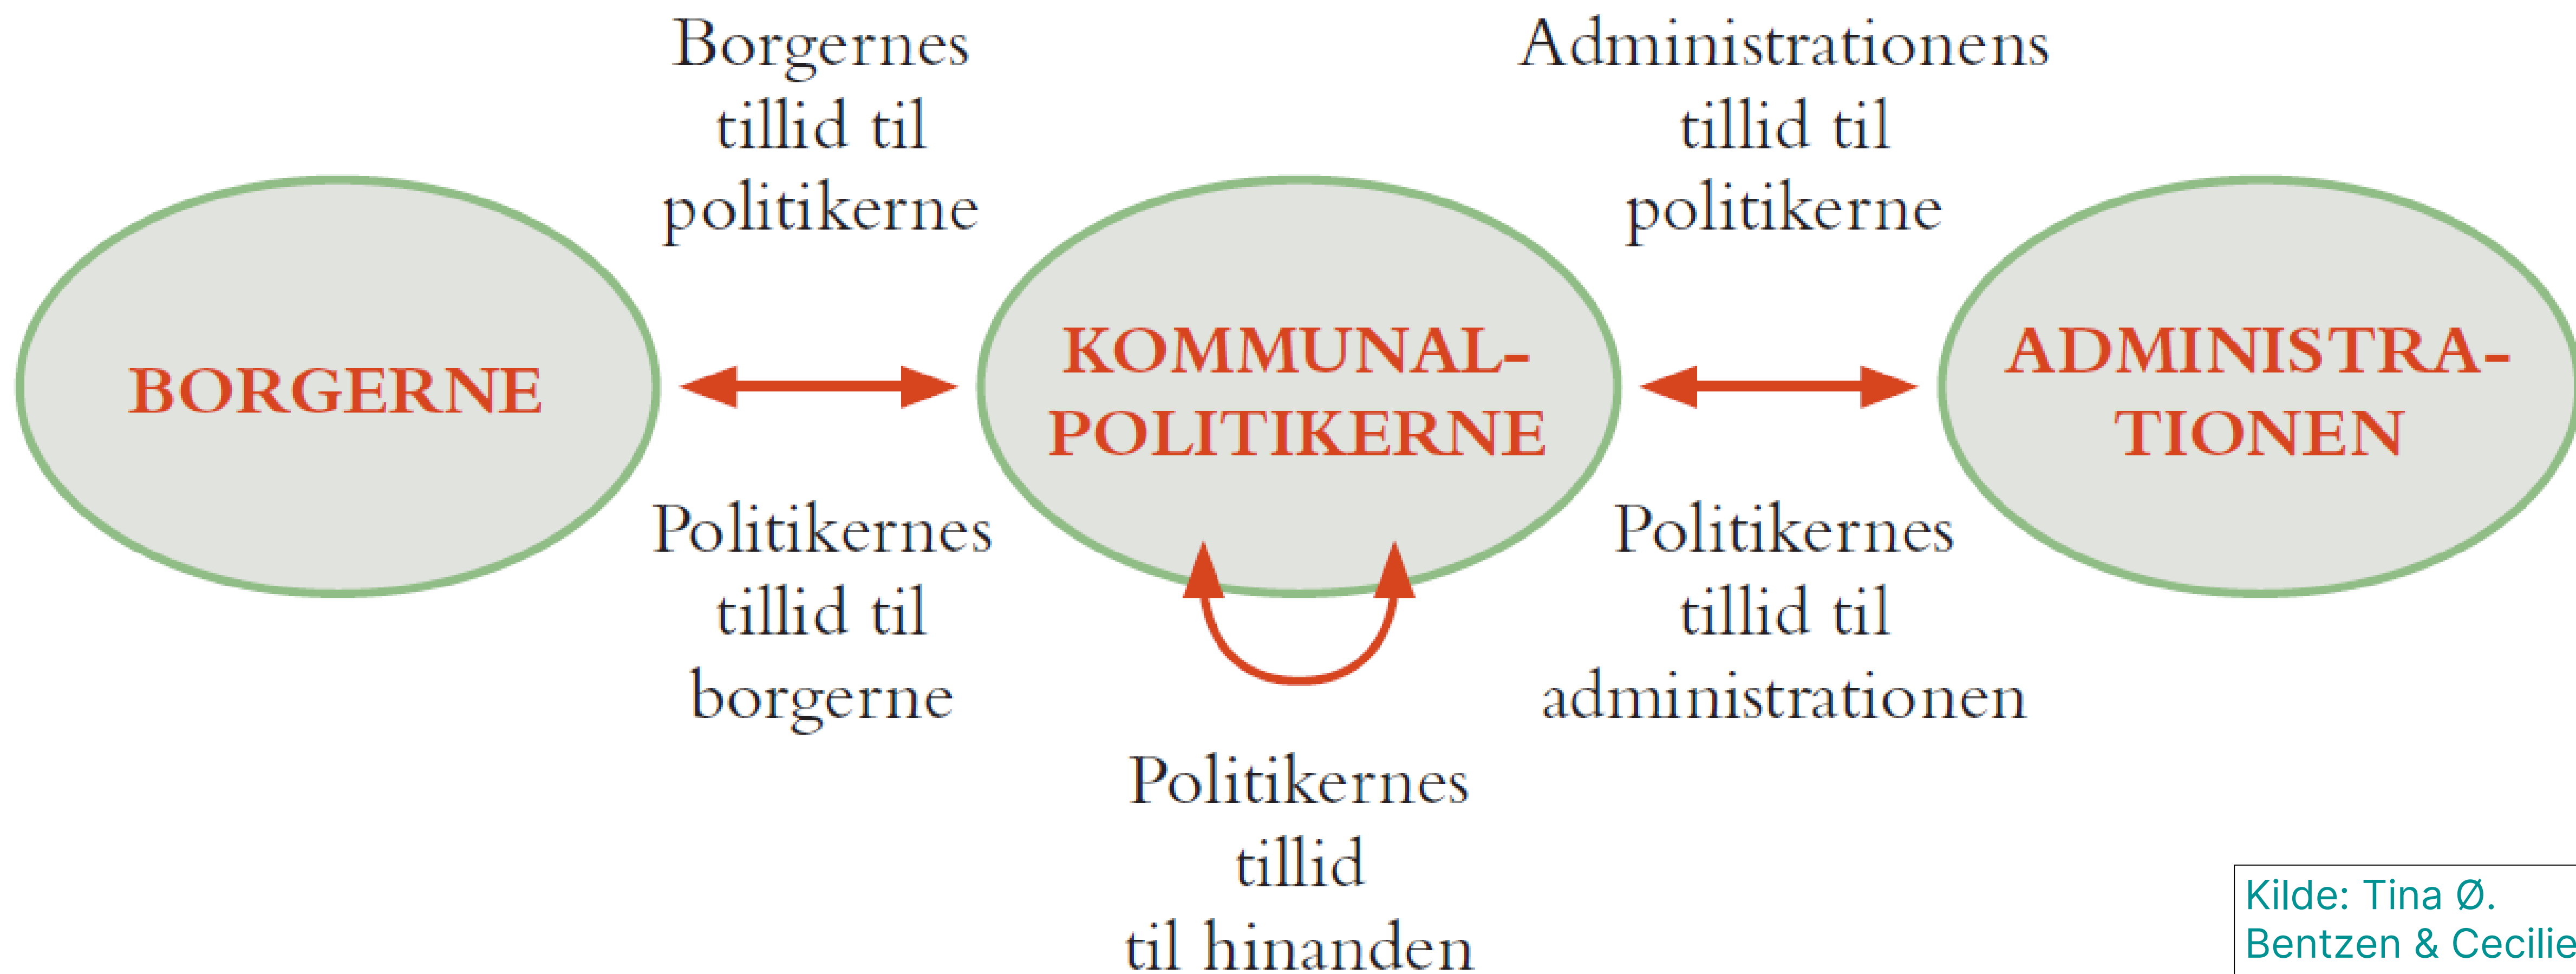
Borgernes tillid til politikerne

Administrationens tillid til politikerne

BORGERNE

KOMMUNAL-POLITIKERNE

ADMINISTRA-TIONEN

Politikernes tillid til borgerne

Politikernes tillid til administrationen

Politikernes tillid til hinanden

Kilde: Tina Ø. Bentzen & Cecilie